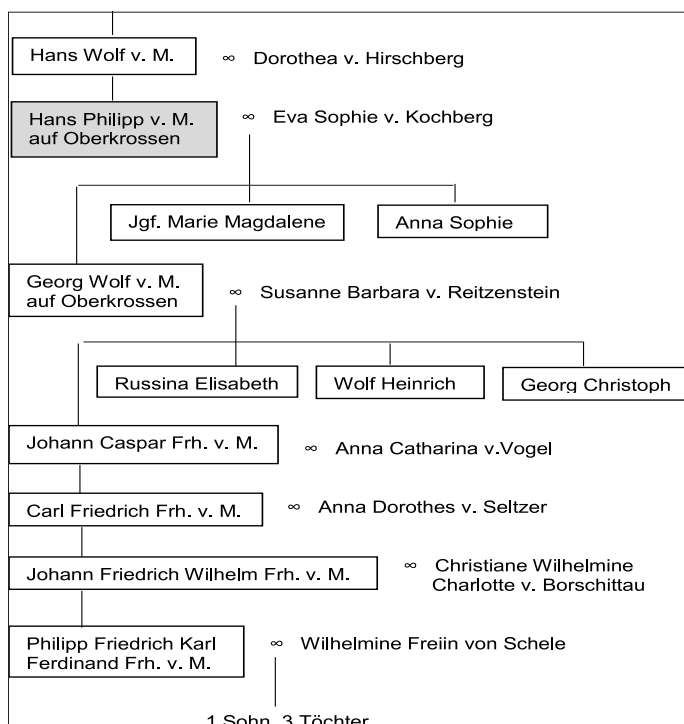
Hans Wolf v. M. ∞ Dorothea v. Hirschberg

Hans Philipp v. M. auf Oberkrossen ∞ Eva Sophie v. Kochberg

Jgf. Marie Magdalene

Anna Sophie

Georg Wolf v. M. auf Oberkrossen ∞ Susanne Barbara v. Reitzenstein

Russina Elisabeth

Wolf Heinrich

Georg Christoph

Johann Caspar Frh. v. M. ∞ Anna Catharina v.Vogel

Carl Friedrich Frh. v. M. ∞ Anna Dorothes v. Seltzer

Johann Friedrich Wilhelm Frh. v. M. ∞ Christiane Wilhelmine Charlotte v. Borschittau

Philipp Friedrich Karl Ferdinand Frh. v. M. ∞ Wilhelmine Freiin von Schele

1 Sohn, 3 Töchter